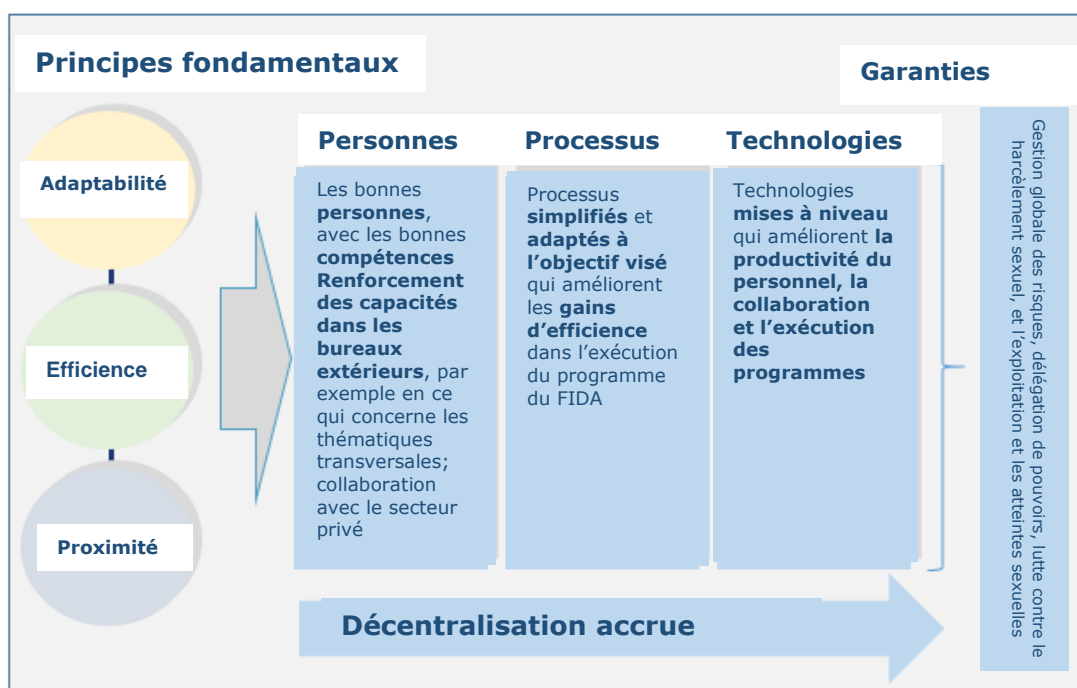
Principes fondamentaux

Garanties

Adaptabilité

Efficience

Proximité

Personnes

Les bonnes **personnes**, avec les bonnes **compétences Renforcement des capacités dans les bureaux extérieurs**, par exemple en ce qui concerne les thématiques transversales; collaboration avec le secteur privé

Processus

Processus **simplifiés** et **adaptés à l'objectif visé** qui améliorent les **gains d'efficience** dans l'exécution du programme du FIDA

Technologies

Technologies **mises à niveau** qui améliorent **la productivité du personnel, la collaboration et l'exécution des programmes**

Gestion globale des risques, délégation de pouvoirs, lutte contre le harcèlement sexuel, et l'exploitation et les atteintes sexuelles

Décentralisation accrue